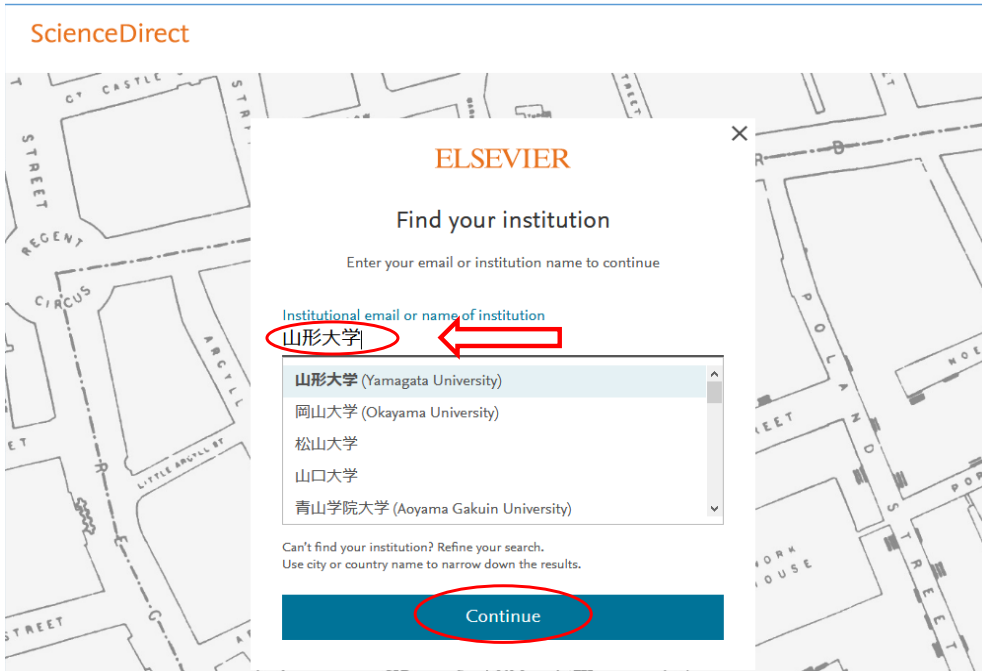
ScienceDirect

ELSEVIER

Find your institution

Enter your email or institution name to continue

Institutional email or name of institution

山形大学

山形大学 (Yamagata University)
岡山大学 (Okayama University)
松山大学
山口大学
青山学院大学 (Aoyama Gakuin University)

Can't find your institution? Refine your search.
Use city or country name to narrow down the results.

Continue